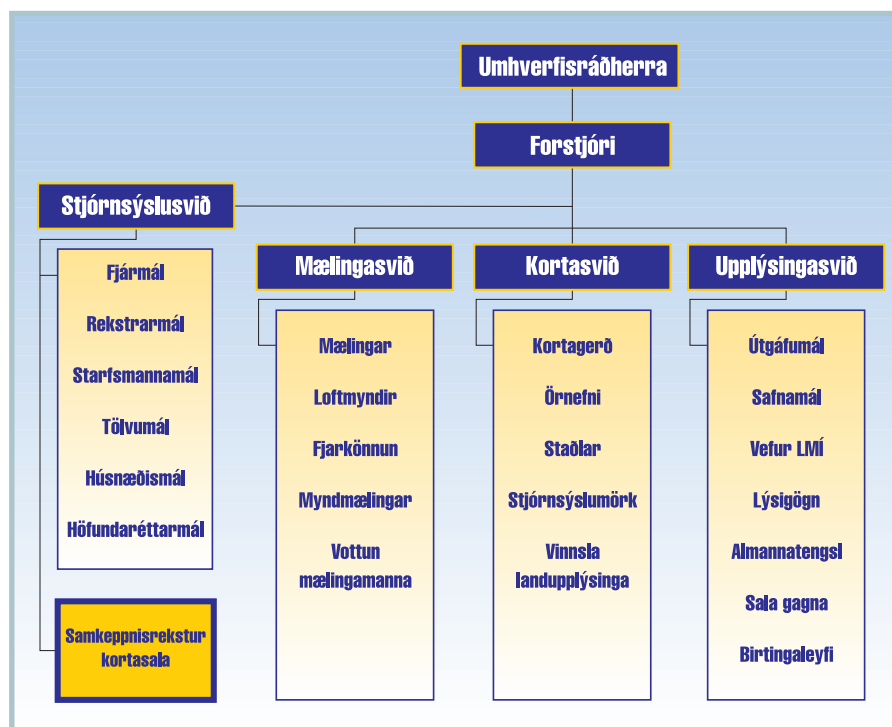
Umhverfisráðherra

Forstjóri

Stjórnsýslusvið

Fjármál

Rekstrarmál

Starfsmannamál

Tölvumál

Húsnæðismál

Höfundaréttarmál

Samkeppnisrekstur kortasala

Mælingasvið

Mælingar

Loftmyndir

Fjarkönnun

Myndmælingar

Vottun mælingamanna

Kortasvið

Kortagerð

Örnefni

Staðlar

Stjórnsýslumörk

Vinnsla landupplýsinga

Upplýsingasvið

Útgáfumál

Safnamál

Vefur LMÍ

Lýsigögn

Almannatengsl

Sala gagna

Birtingaleyfi